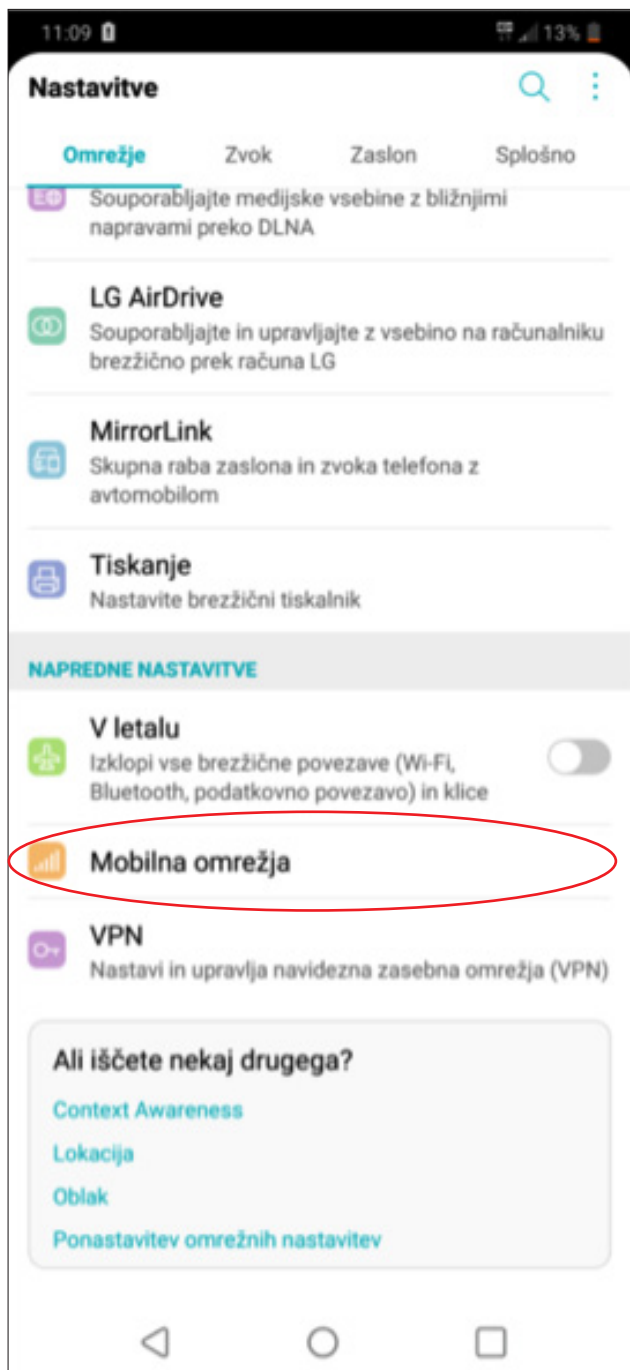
11:09 13%

Nastavitve

Omrežje Zvok Zaslon Splošno

Souporabljajte medijske vsebine z bližnjimi napravami preko DLNA

LG AirDrive
Souporabljajte in upravljajte z vsebino na računalniku brezžično prek računa LG

MirrorLink
Skupna raba zaslona in zvoka telefona z avtomobilom

Tiskanje
Nastavite brezžični tiskalnik

NAPREDNE NASTAVITVE

V letalu
Izklopi vse brezžične povezave (Wi-Fi, Bluetooth, podatkovno povezavo) in klice

Mobilna omrežja

VPN
Nastavi in upravlja navidezna zasebna omrežja (VPN)

Ali iščete nekaj drugega?
Context Awareness
Lokacija
Oblak
Ponastavitev omrežnih nastavitev